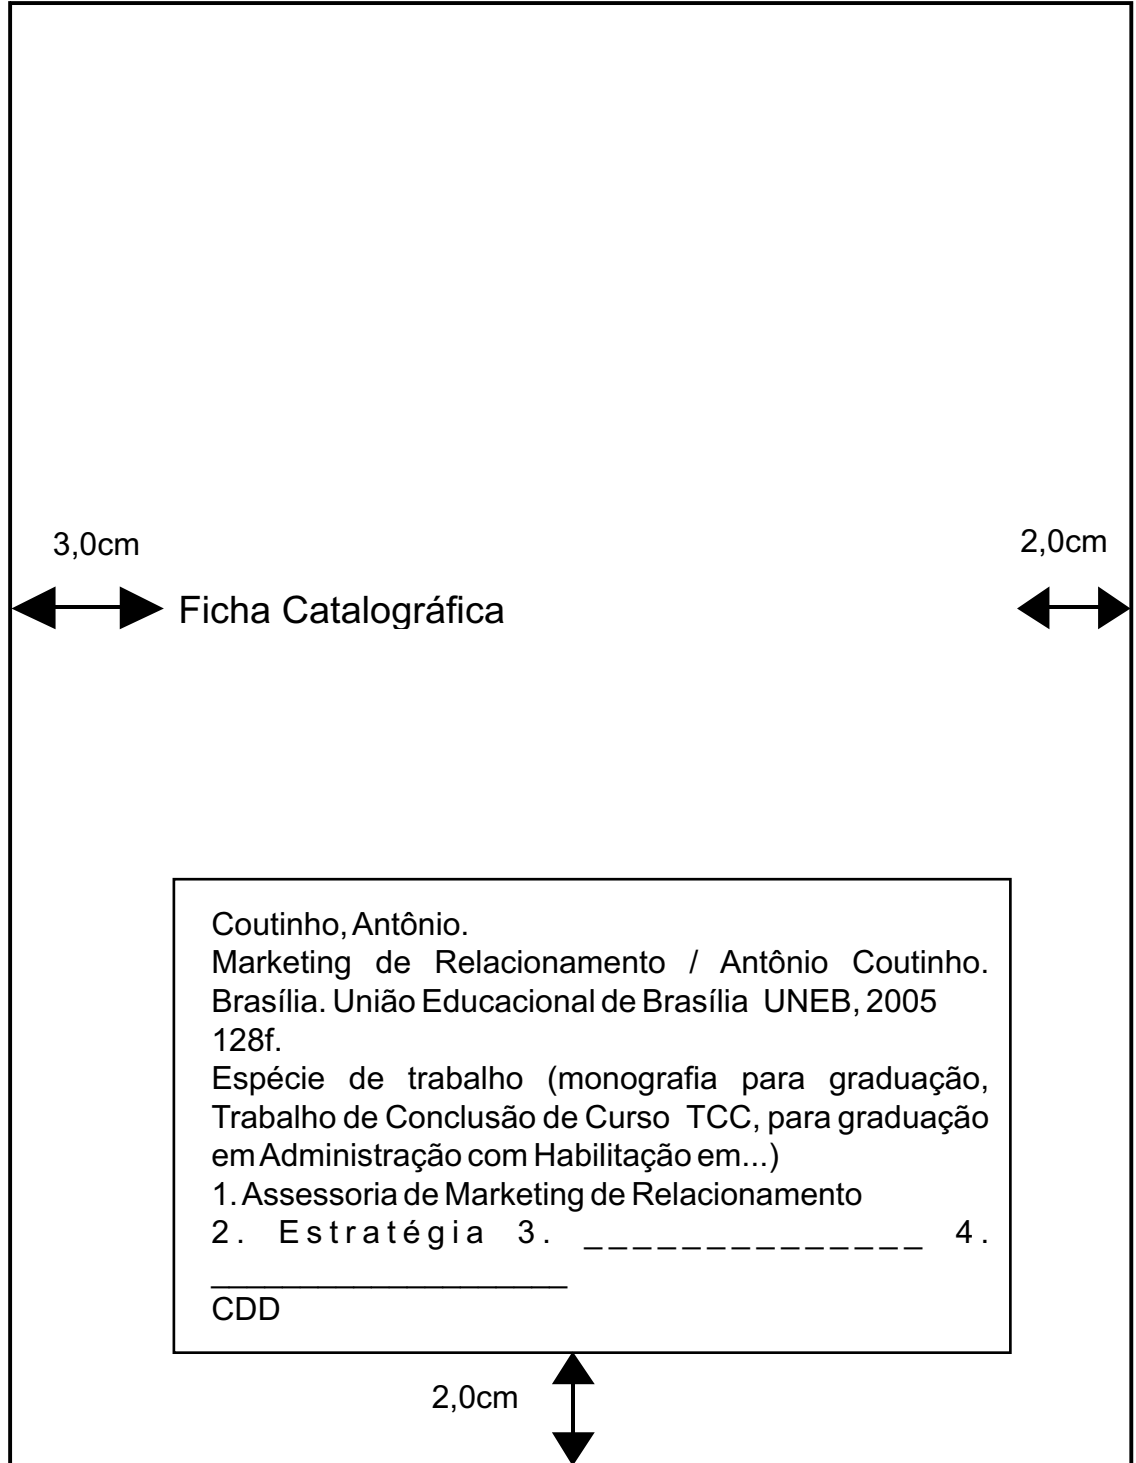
3,0cm

2,0cm

Ficha Catalográfica

Coutinho, Antônio.
Marketing de Relacionamento / Antônio Coutinho. Brasília. União Educacional de Brasília UNEB, 2005
128f.
Espécie de trabalho (monografia para graduação, Trabalho de Conclusão de Curso TCC, para graduação em Administração com Habilitação em...)
1. Assessoria de Marketing de Relacionamento
2. Estratégia 3. _______________ 4. ____________________
CDD

2,0cm